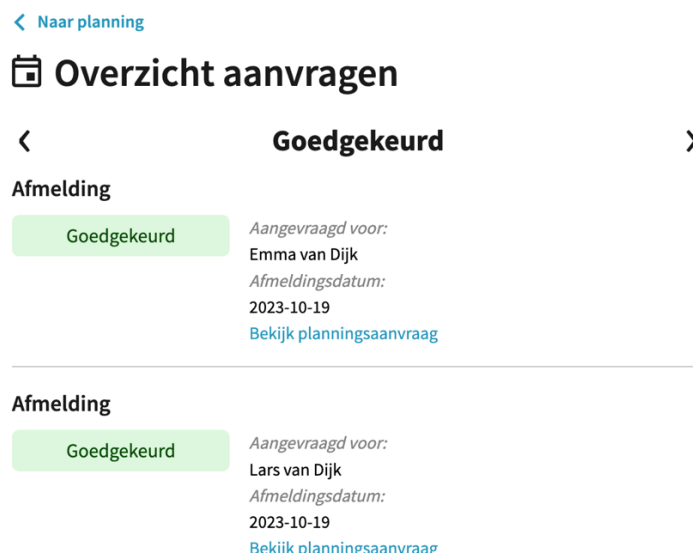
< Naar planning

Overzicht aanvragen

< Goedgekeurd >

Afmelding

Goedgekeurd

Aangevraagd voor:
Emma van Dijk
Afmeldingsdatum:
2023-10-19
Bekijk planningsaanvraag

Afmelding

Goedgekeurd

Aangevraagd voor:
Lars van Dijk
Afmeldingsdatum:
2023-10-19
Bekijk planningsaanvraag